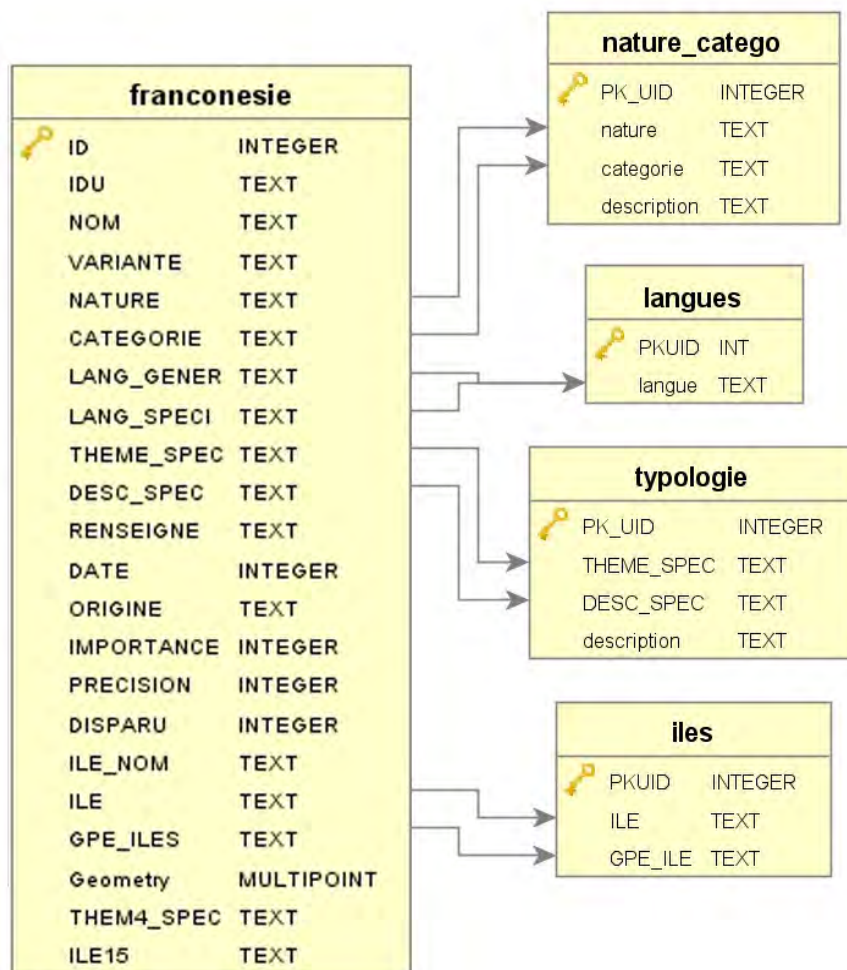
franconesie

| | |
|---|---|
| ID | INTEGER |
| IDU | TEXT |
| NOM | TEXT |
| VARIANTE | TEXT |
| NATURE | TEXT |
| CATEGORIE | TEXT |
| LANG_GENER | TEXT |
| LANG_SPECI | TEXT |
| THEME_SPEC | TEXT |
| DESC_SPEC | TEXT |
| RENSEIGNE | TEXT |
| DATE | INTEGER |
| ORIGINE | TEXT |
| IMPORTANCE | INTEGER |
| PRECISION | INTEGER |
| DISPARU | INTEGER |
| ILE_NOM | TEXT |
| ILE | TEXT |
| GPE_ILES | TEXT |
| Geometry | MULTIPOINT |
| THEM4_SPEC | TEXT |
| ILE15 | TEXT |

nature_catego

| | |
|---|---|
| PK_UID | INTEGER |
| nature | TEXT |
| categorie | TEXT |
| description | TEXT |

langues

| | |
|---|---|
| PKUID | INT |
| langue | TEXT |

typologie

| | |
|---|---|
| PK_UID | INTEGER |
| THEME_SPEC | TEXT |
| DESC_SPEC | TEXT |
| description | TEXT |

iles

| | |
|---|---|
| PKUID | INTEGER |
| ILE | TEXT |
| GPE_ILE | TEXT |